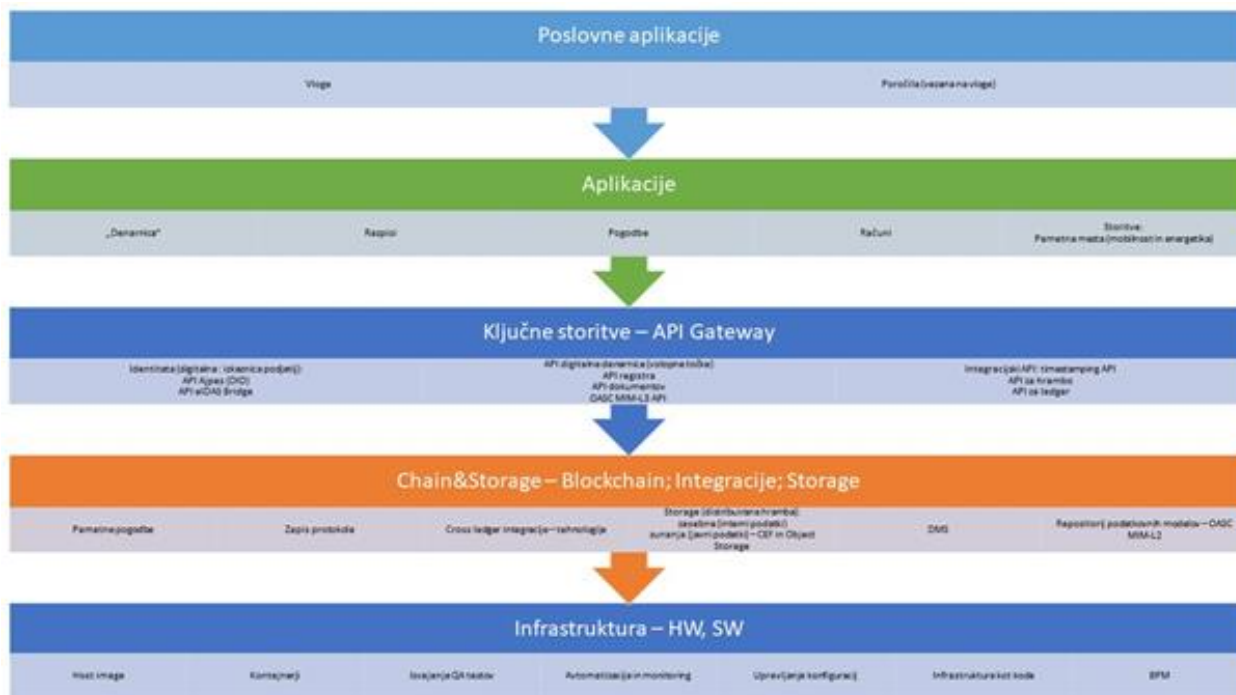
Poslovne aplikacije

Vloge

Poročila (vezana na vloge)

Aplikacije

„Denarnica"

Razpisi

Pogodbe

Računi

Storitve:
Pametna mesta (mobilnost in energetika)

Ključne storitve – API Gateway

Identiteta (digitalna - izkaznica podjetij):
API Ajpes (DID)
API eIDAS Bridge

API digitalna denarnica (celotna zbirka)
API registra
API dokumentov
OASC MIM-L3 API

Integracijski API: timestamping API
API za hrambo
API za ledger

Chain&Storage – Blockchain; Integracije; Storage

Pametne pogodbe

Zapis protokola

Cross ledger integracije – tehnologije

Storage (distribuirana hramba):
zasebna (interni podatki)
zunanja (javni podatki) – CEF in Object Storage

DMS

Repozitorij podatkovnih modelov – OASC MIM-L2

Infrastruktura – HW, SW

Host image

Kontejnerji

Izvajanje QA testov

Avtomatizacija in monitoring

Upravljanje konfiguracij

Infrastruktura kot koda

BPM